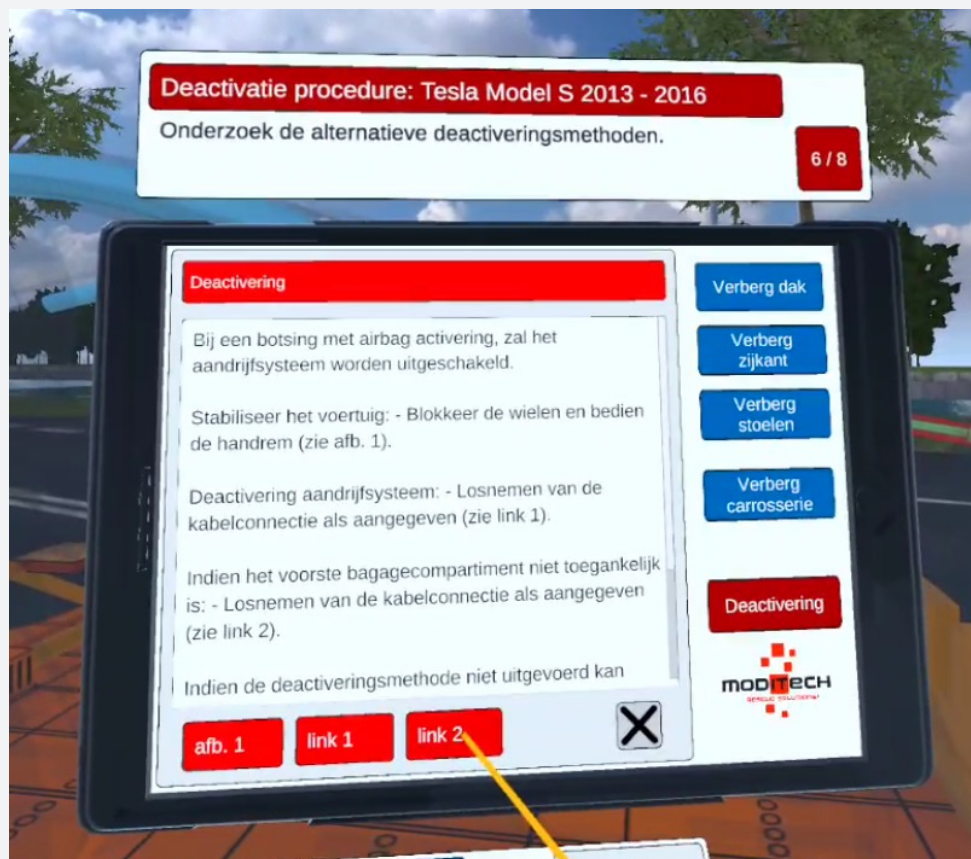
Deactivatie procedure: Tesla Model S 2013 - 2016
Onderzoek de alternatieve deactiveringsmethoden.
6 / 8

Deactivering

Bij een botsing met airbag activering, zal het aandrijfsysteem worden uitgeschakeld.

Stabiliseer het voertuig: - Blokkeer de wielen en bedien de handrem (zie afb. 1).

Deactivering aandrijfsysteem: - Losnemen van de kabelconnectie als aangegeven (zie link 1).

Indien het voorste bagagecompartiment niet toegankelijk is: - Losnemen van de kabelconnectie als aangegeven (zie link 2).

Indien de deactiveringsmethode niet uitgevoerd kan

afb. 1
link 1
link 2

Verberg dak
Verberg zijkant
Verberg stoelen
Verberg carrosserie
Deactivering
MODITECH
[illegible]